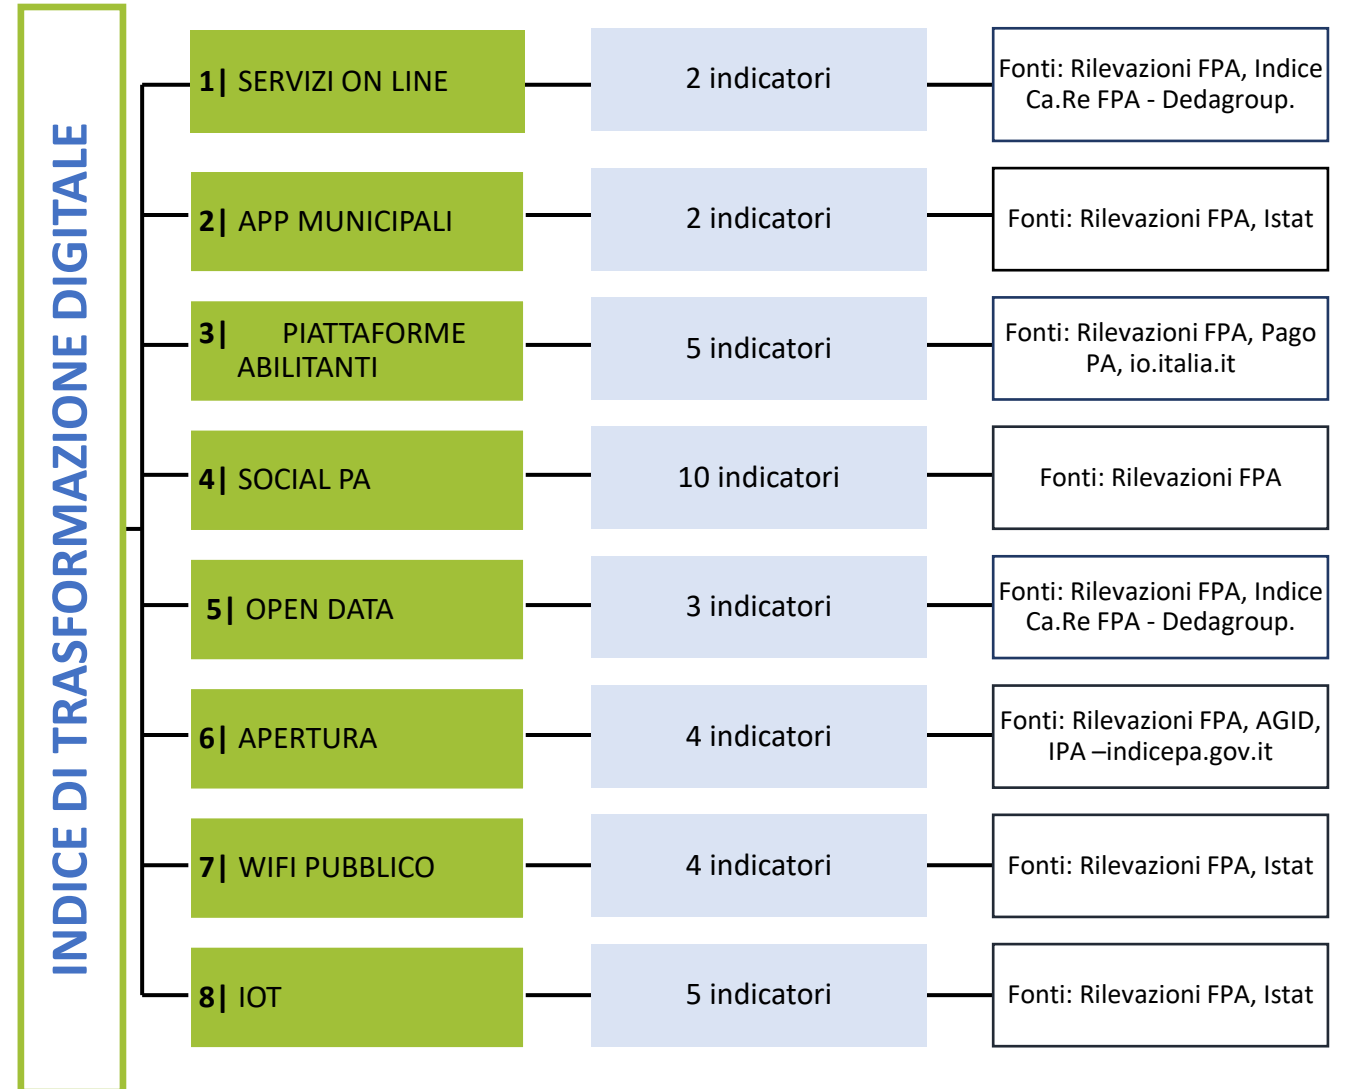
INDICE DI TRASFORMAZIONE DIGITALE

1| SERVIZI ON LINE
2 indicatori
Fonti: Rilevazioni FPA, Indice Ca.Re FPA - Dedagroup.

2| APP MUNICIPALI
2 indicatori
Fonti: Rilevazioni FPA, Istat

3| PIATTAFORME ABILITANTI
5 indicatori
Fonti: Rilevazioni FPA, Pago PA, io.italia.it

4| SOCIAL PA
10 indicatori
Fonti: Rilevazioni FPA

5| OPEN DATA
3 indicatori
Fonti: Rilevazioni FPA, Indice Ca.Re FPA - Dedagroup.

6| APERTURA
4 indicatori
Fonti: Rilevazioni FPA, AGID, IPA –indicepa.gov.it

7| WIFI PUBBLICO
4 indicatori
Fonti: Rilevazioni FPA, Istat

8| IOT
5 indicatori
Fonti: Rilevazioni FPA, Istat